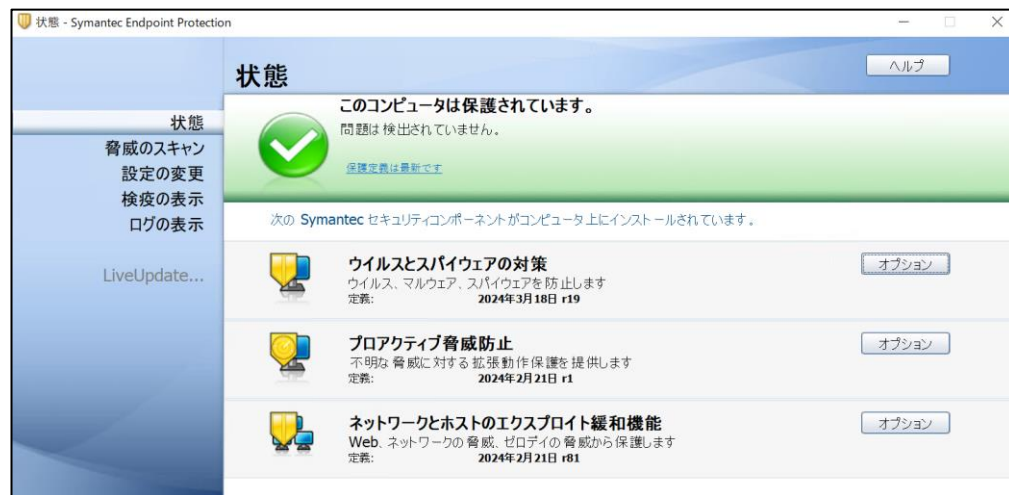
状態 - Symantec Endpoint Protection

状態

ヘルプ

状態
脅威のスキャン
設定の変更
検疫の表示
ログの表示

LiveUpdate...

このコンピュータは保護されています。
問題は検出されていません。

保護定義は最新です

次の Symantec セキュリティコンポーネントがコンピュータ上にインストールされています。

ウイルスとスパイウェアの対策
ウイルス、マルウェア、スパイウェアを防止します
定義: 2024年3月18日 r19

オプション

プロアクティブ脅威防止
不明な脅威に対する拡張動作保護を提供します
定義: 2024年2月21日 r1

オプション

ネットワークとホストのエクスプロイト緩和機能
Web、ネットワークの脅威、ゼロデイの脅威から保護します
定義: 2024年2月21日 r81

オプション